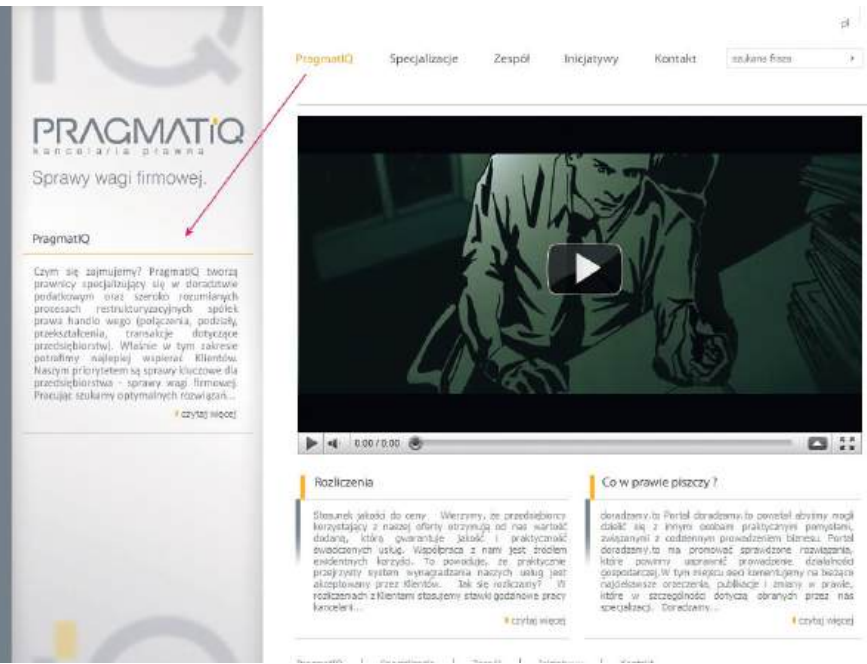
pl

PragmatIQ Specjalizacje Zespół Inicjatywy Kontakt szukana fraza

PRAGMATIQ
kancelaria prawna

Sprawy wagi firmowej.

PragmatIQ

Czym się zajmujemy? PragmatIQ tworzą prawnicy specjalizujący się w doradztwie podatkowym oraz szeroko rozumianych procesach restrukturyzacyjnych spółek prawa handlowego (połączenia, podziały, przekształcenia, transakcje dotyczące przedsiębiorstw). Właśnie w tym zakresie potrafimy najlepiej wspierać Klientów. Naszym priorytetem są sprawy kluczowe dla przedsiębiorstwa - sprawy wagi firmowej. Pracując szukamy optymalnych rozwiązań...

czytaj więcej

0:00/0:00

Rozliczenia

Stosunek jakości do ceny Wierzymy, że przedsiębiorcy korzystający z naszej oferty otrzymują od nas wartość dodaną, która gwarantuje jakość i praktyczność świadczonych usług. Współpraca z nami jest źródłem ewidentnych korzyści. To powoduje, że praktycznie przejrzysty system wynagradzania naszych usług jest akceptowany przez Klientów. Jak się rozliczamy? W rozliczeniach z Klientami stosujemy stawki godzinowe pracy kancelarii...

czytaj więcej

Co w prawie piszczy ?

doradzamy.to Portal doradzamy.to powstał abyśmy mogli dzielić się z innymi osobami praktycznymi pomysłami, związanymi z codziennym prowadzeniem biznesu. Portal doradzamy.to ma promować sprawdzone rozwiązania, które powinny usprawnić prowadzenie działalności gospodarczej. W tym miejscu będziemy komentujemy na bieżąco najciekawsze orzeczenia, publikacje i zmiany w prawie, które w szczególności dotyczą obranych przez nas specjalizacji. Doradzamy...

czytaj więcej

PragmatIQ | Specjalizacje | Zespół | Inicjatywy | Kontakt